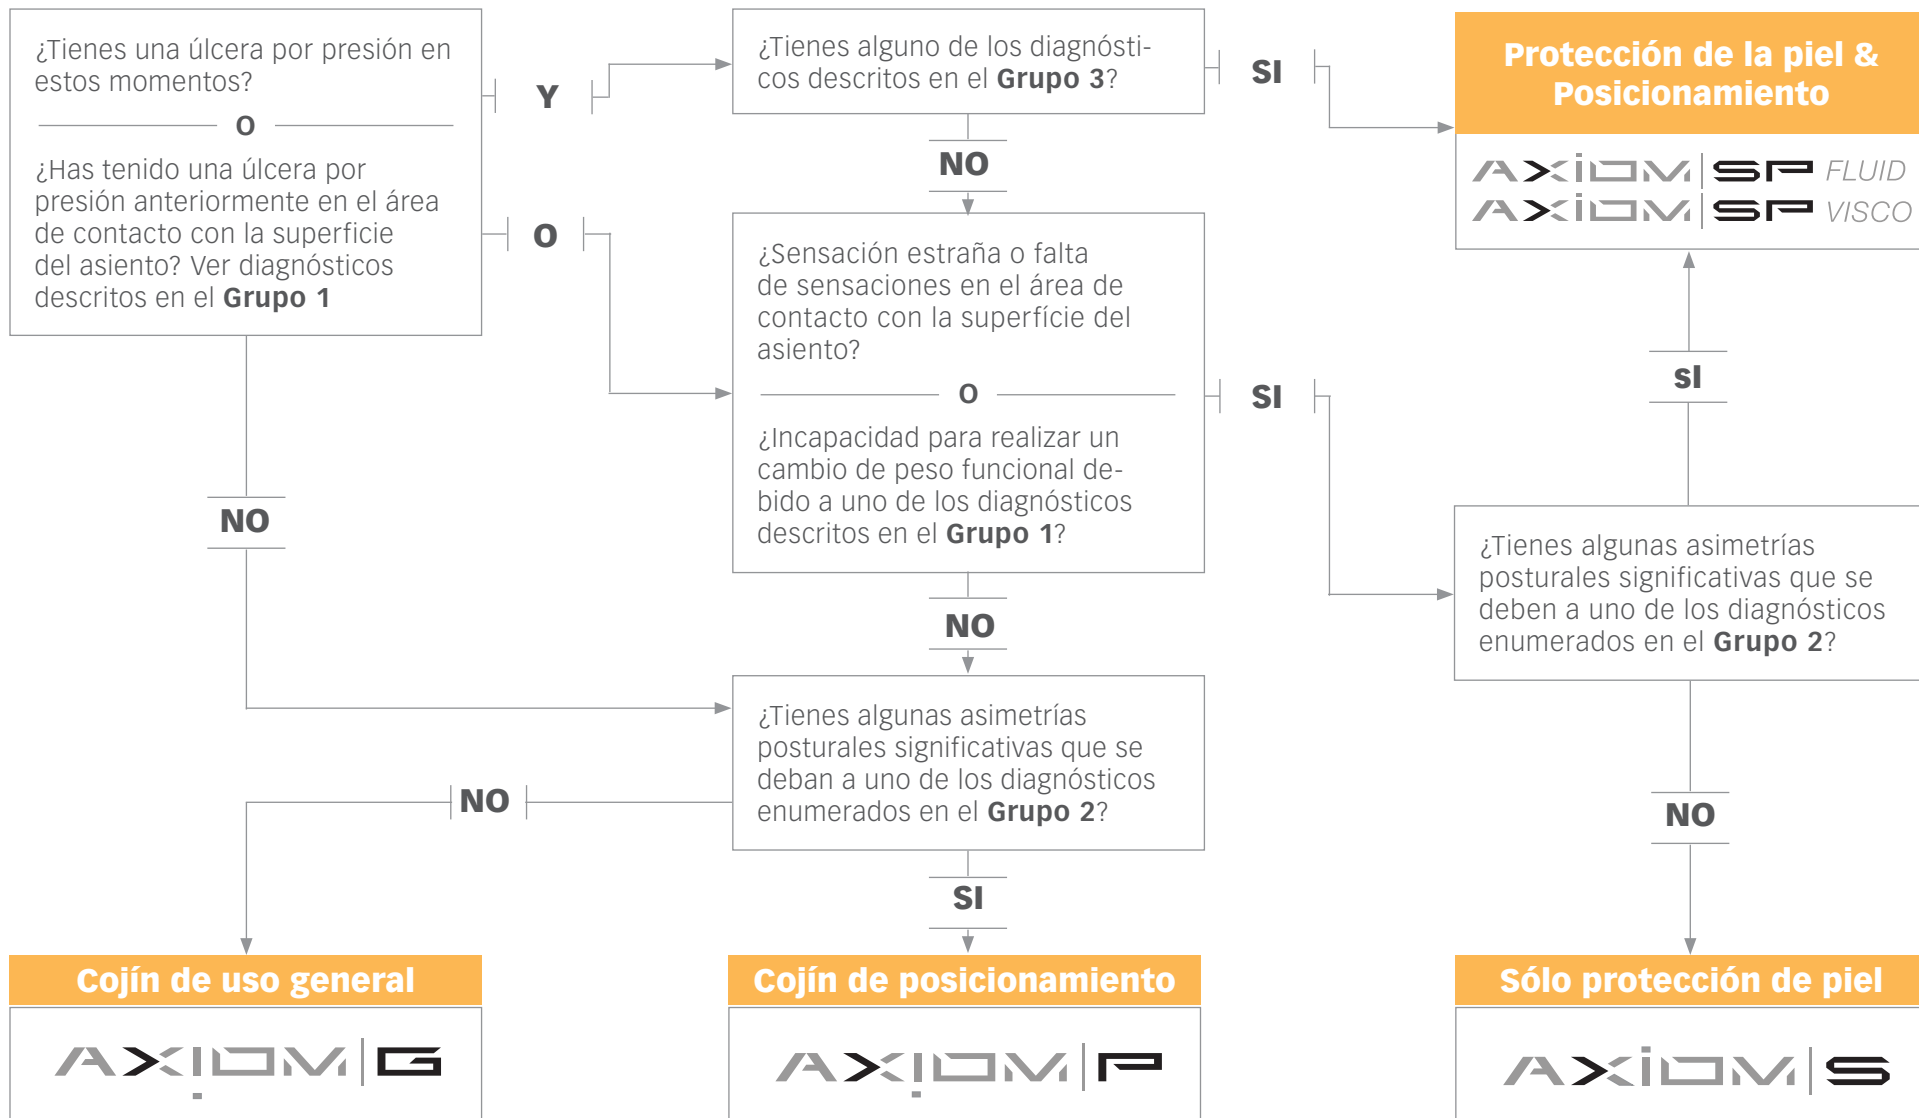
¿Tienes una úlcera por presión en estos momentos?

O

¿Has tenido una úlcera por presión anteriormente en el área de contacto con la superficie del asiento? Ver diagnósticos descritos en el **Grupo 1**

Y

O

¿Tienes alguno de los diagnósticos descritos en el **Grupo 3**?

SI

Protección de la piel & Posicionamiento

AXIOM SP FLUID
AXIOM SP VISCO

NO

¿Sensación estraña o falta de sensaciones en el área de contacto con la superfície del asiento?

O

¿Incapacidad para realizar un cambio de peso funcional debido a uno de los diagnósticos descritos en el **Grupo 1**?

SI

SI

NO

¿Tienes algunas asimetrías posturales significativas que se deben a uno de los diagnósticos enumerados en el **Grupo 2**?

NO

¿Tienes algunas asimetrías posturales significativas que se deban a uno de los diagnósticos enumerados en el **Grupo 2**?

NO

NO

SI

Cojín de uso general

AXIOM G

Cojín de posicionamiento

AXIOM P

Sólo protección de piel

AXIOM S